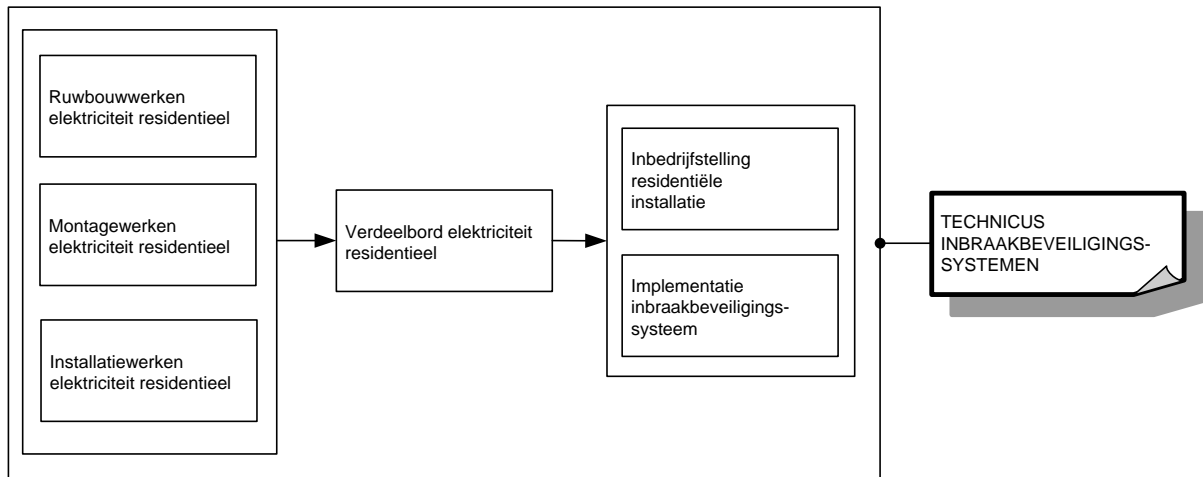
Ruwbouwwerken elektriciteit residentieel

Montagewerken elektriciteit residentieel

Installatiewerken elektriciteit residentieel

Verdeelbord elektriciteit residentieel

Inbedrijfstelling residentiële installatie

Implementatie inbraakbeveiligingssysteem

TECHNICUS INBRAAKBEVEILIGINGSSYSTEMEN